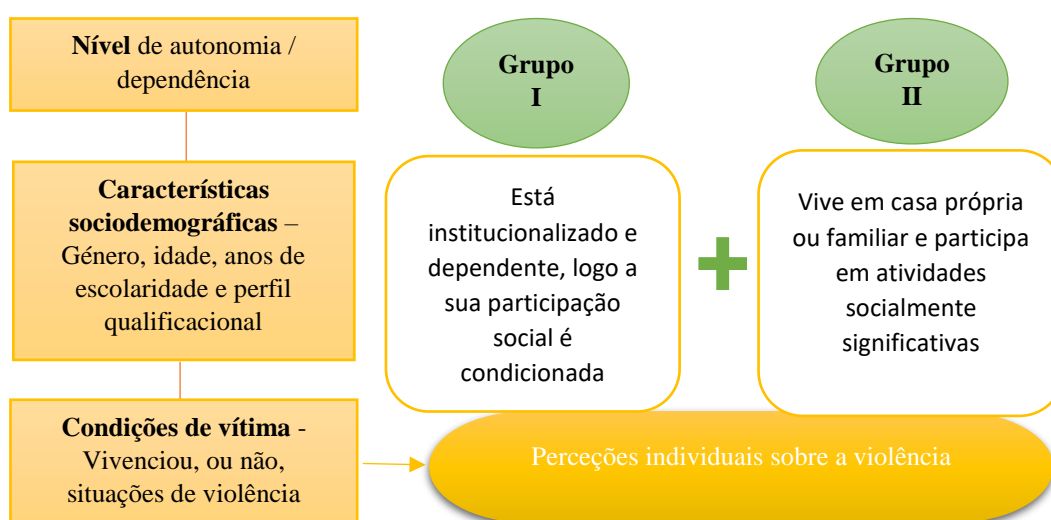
**Nível** de autonomia / dependência

**Características sociodemográficas** – Género, idade, anos de escolaridade e perfil qualificacional

**Condições de vítima** - Vivenciou, ou não, situações de violência

**Grupo I**

Está institucionalizado e dependente, logo a sua participação social é condicionada

**Grupo II**

Vive em casa própria ou familiar e participa em atividades socialmente significativas

Perceções individuais sobre a violência